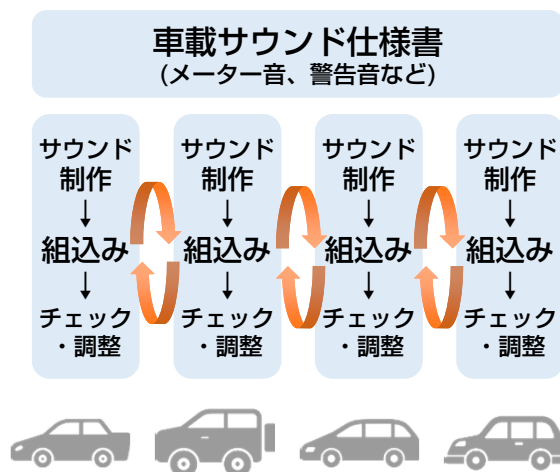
車載サウンド仕様書
(メーター音、警告音など)

サウンド制作
↓
組込み
↓
チェック・調整

サウンド制作
↓
組込み
↓
チェック・調整

サウンド制作
↓
組込み
↓
チェック・調整

サウンド制作
↓
組込み
↓
チェック・調整